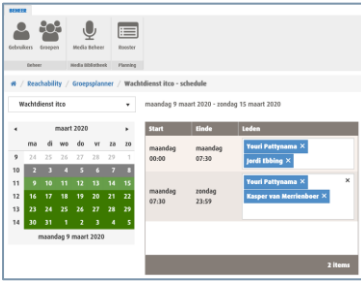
BEHEER

Gebruikers Groepen Media Beheer Rooster

Beheer Media Bibliotheek Planning

Reachability / Groepsplanner / Wachtdienst itco - schedule

Wachtdienst itco

maandag 9 maart 2020 - zondag 15 maart 2020

maart 2020

| | ma | di | wo | do | vr | za | zo |
|---|---|---|---|---|---|---|---|
| 9 | 24 | 25 | 26 | 27 | 28 | 29 | 1 |
| 10 | 2 | 3 | 4 | 5 | 6 | 7 | 8 |
| 11 | 9 | 10 | 11 | 12 | 13 | 14 | 15 |
| 12 | 16 | 17 | 18 | 19 | 20 | 21 | 22 |
| 13 | 23 | 24 | 25 | 26 | 27 | 28 | 29 |
| 14 | 30 | 31 | 1 | 2 | 3 | 4 | 5 |

maandag 9 maart 2020

| Start | Einde | Leden |
|---|---|---|
| maandag 00:00 | maandag 07:30 | Youri Pattynama × Jordi Ebbing × |
| maandag 07:30 | zondag 23:59 | Youri Pattynama × Kasper van Merrienboer × |

3 items